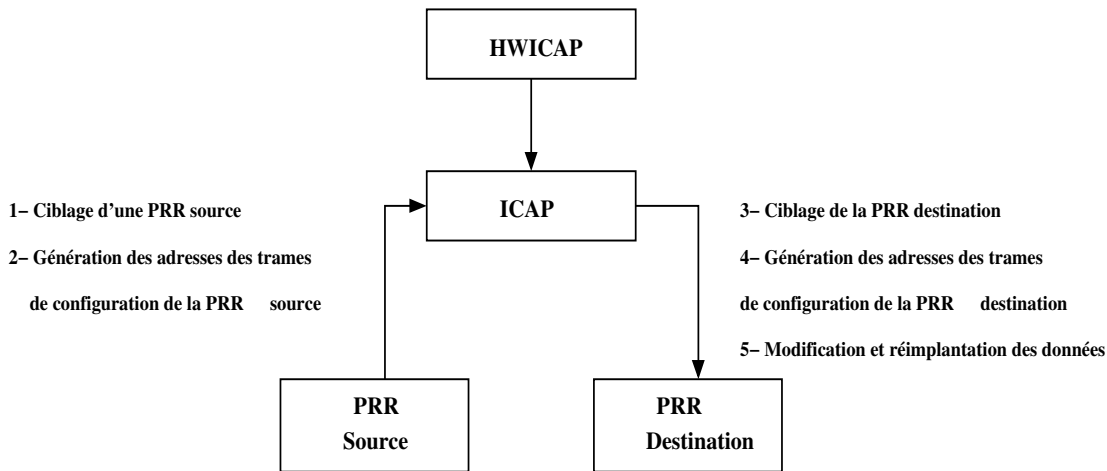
HWICAP

ICAP

1– Ciblage d'une PRR source

2– Génération des adresses des trames de configuration de la PRR source

3– Ciblage de la PRR destination

4– Génération des adresses des trames de configuration de la PRR destination

5– Modification et réimplantation des données

PRR Source

PRR Destination